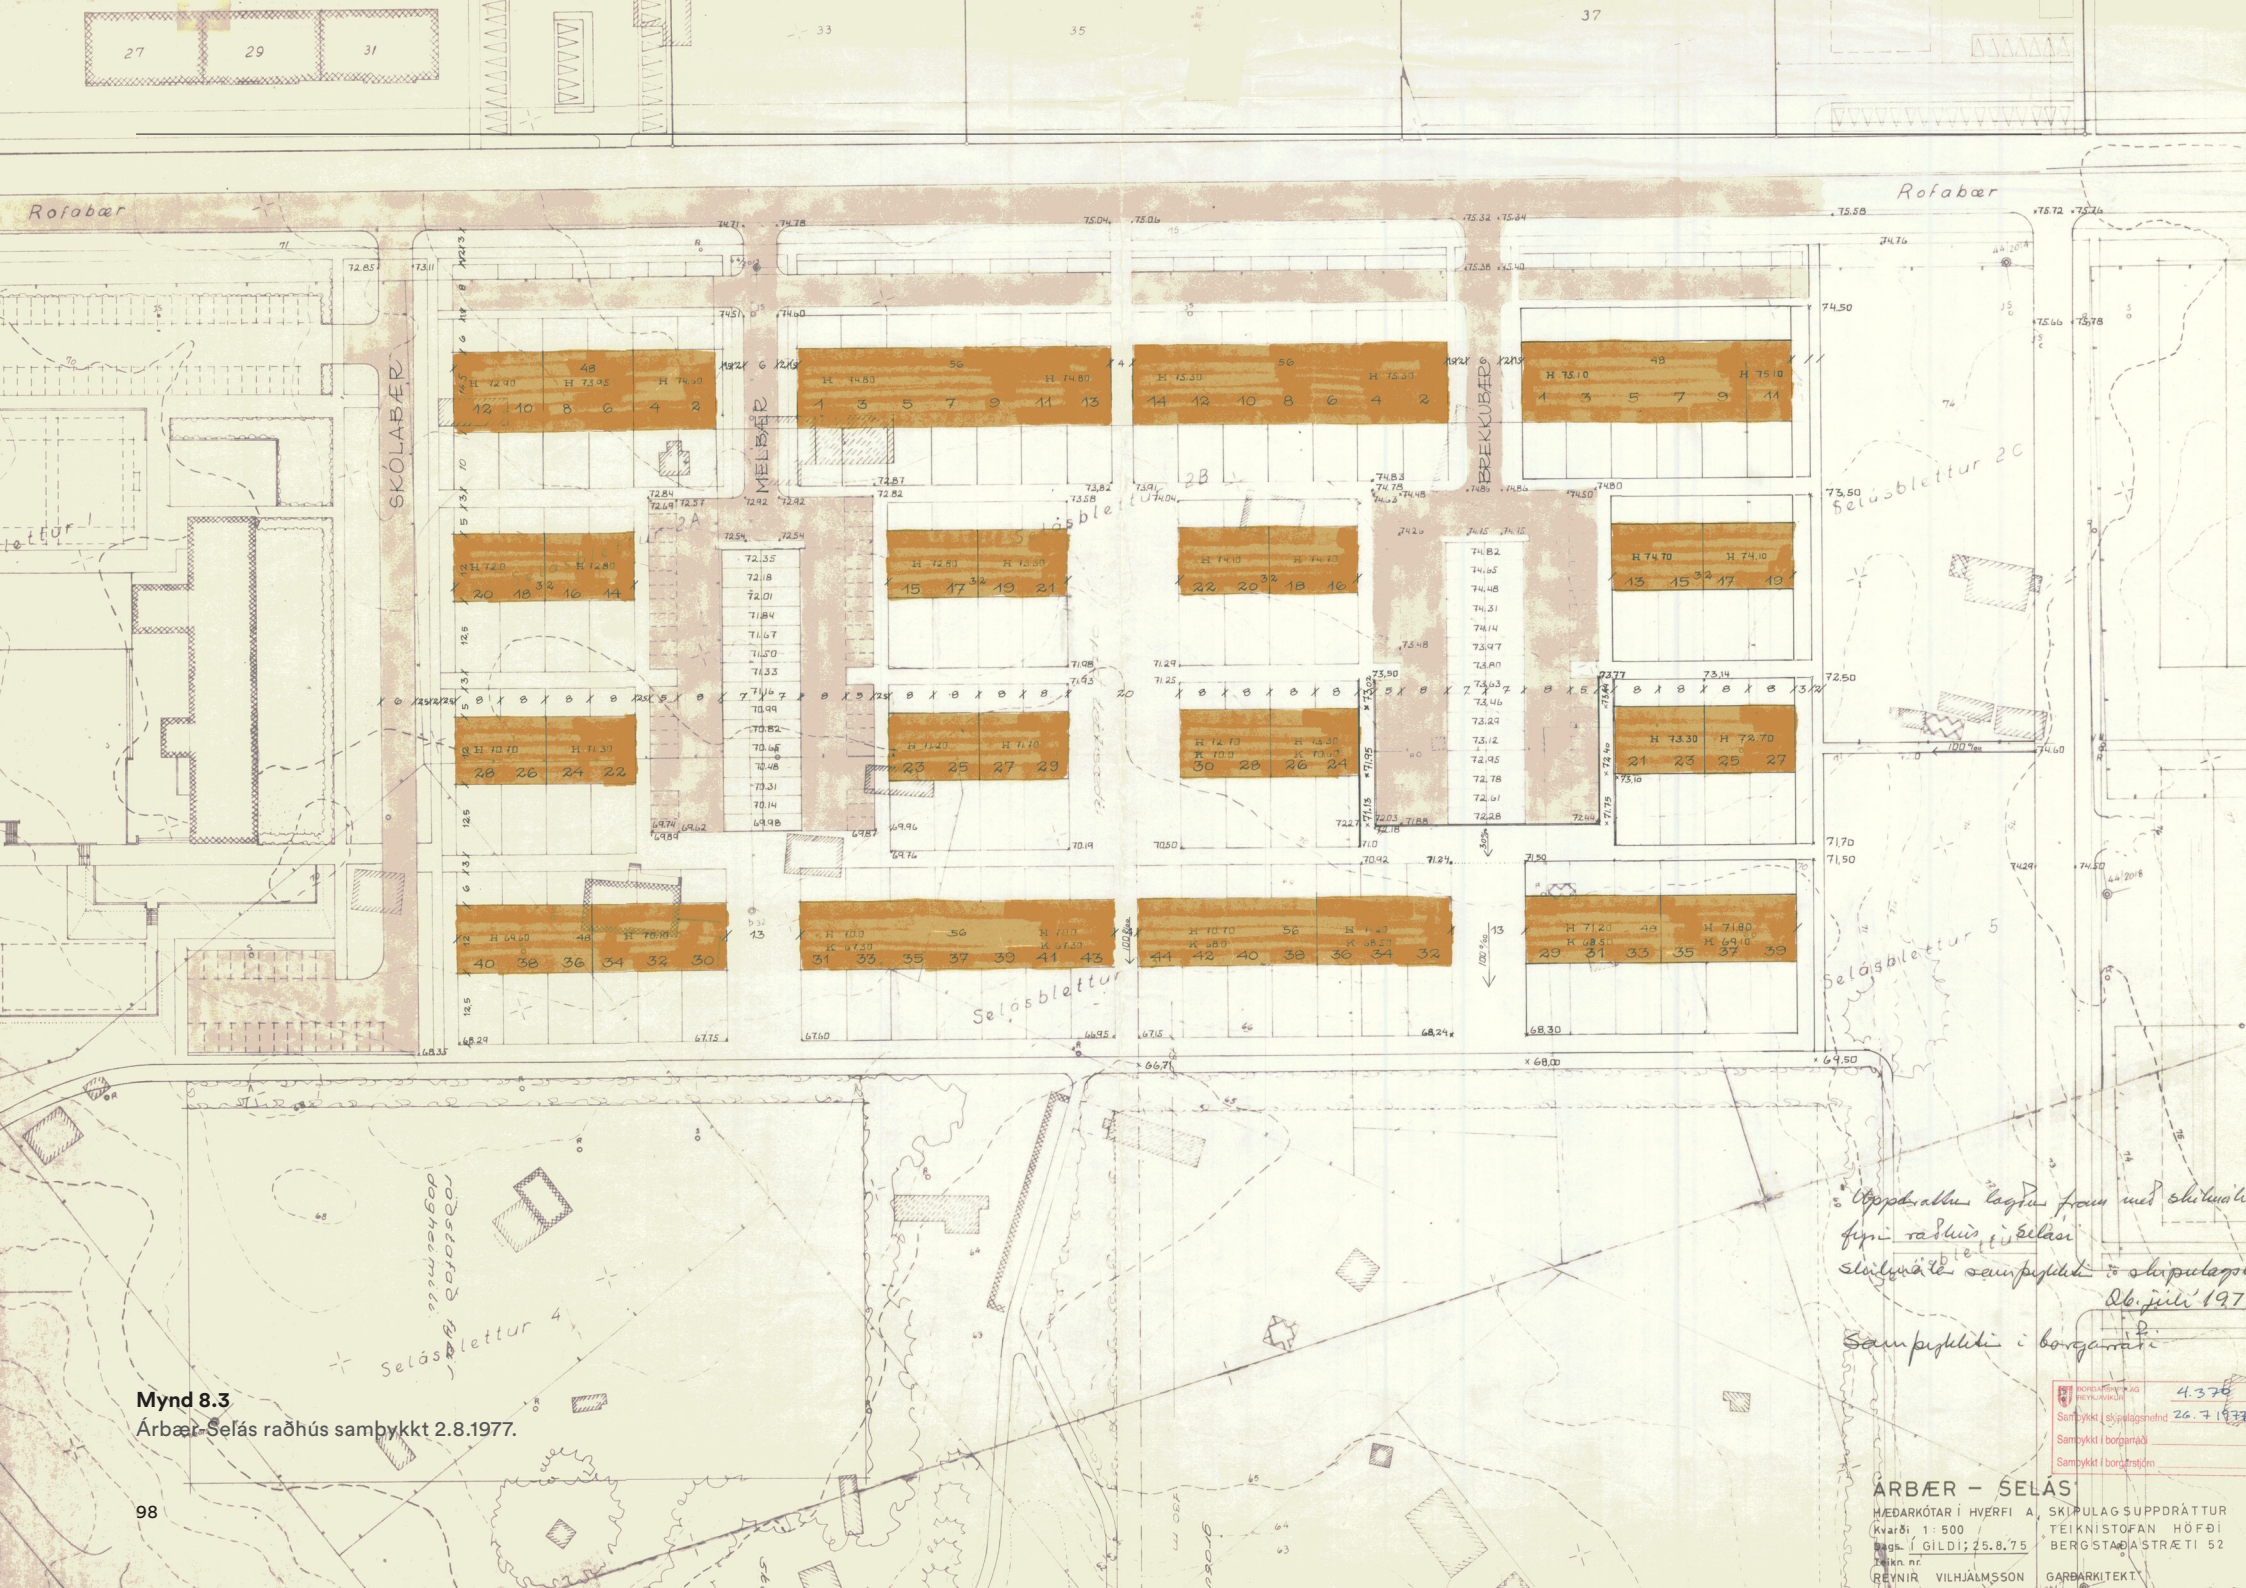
27 29 31

33 35 37

Rofabær

Rofabær

SKÓLABÆR

MELBÆR

BREKKUBÆR

12 10 8 6 4 2

1 3 5 7 9 11 13

14 12 10 8 6 4 2

1 3 5 7 9 11

20 18 16 14

15 17 19 21

22 20 18 16

13 15 17 19

28 26 24 22

23 25 27 29

30 28 26 24

21 23 25 27

40 38 36 34 32 30

31 33 35 37 39 41 43

44 42 40 38 36 34 32

29 31 33 35 37 39

Seláshlettur 2B

Selásblettur 20

Selásblettur

Selásblettur 5

Selásblettur 4

Uppdráttur lagður fram með skilmálum fyrir raðhús í Selási. Skilmálar samþykktir í skipulagsnefnd 26. júlí 1977

Samþykkt í borgarráði

4.376

Samþykkt í skipulagsnefnd 26.7.1977

Samþykkt í borgarráði

Samþykkt í byggingarnefnd

Mynd 8.3
Árbær-Selás raðhús sambykkt 2.8.1977.

98

ÁRBÆR – SELÁS
HÆÐARKÓTAR Í HVERFI A, SKIPULAGSUPPDRÁTTUR
Kvarði 1:500 TEIKNISTOFAN HÖFÐI
Dags. Í GILDI: 25.8.75 BERGSTAÐASTRÆTI 52
Teikn. nr.
REYNIR VILHJÁLMSSON GARÐARKITEKT